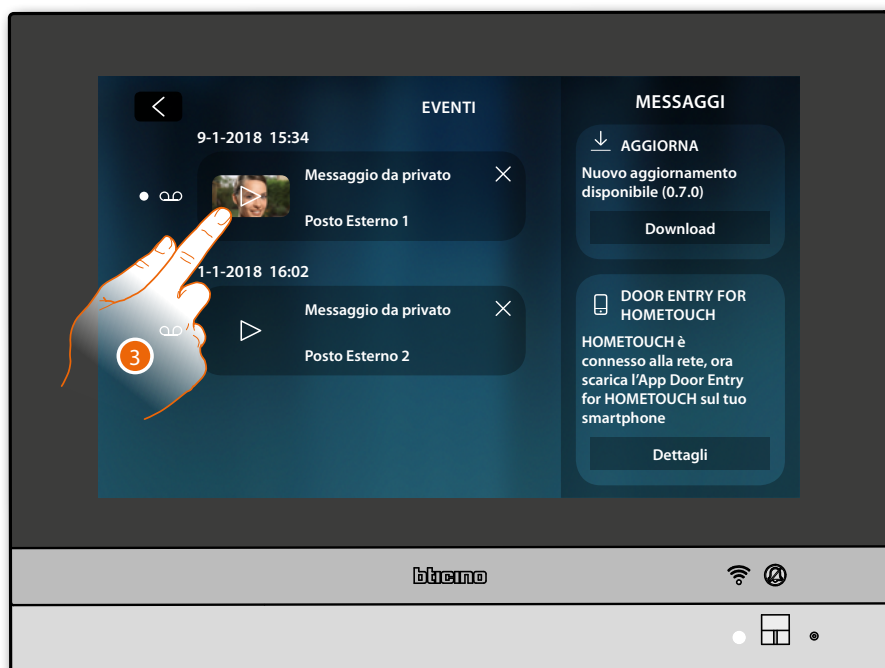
EVENTI

9-1-2018 15:34

Messaggio da privato

Posto Esterno 1

1-1-2018 16:02

Messaggio da privato

Posto Esterno 2

3

MESSAGGI

AGGIORNA

Nuovo aggiornamento disponibile (0.7.0)

Download

DOOR ENTRY FOR HOMETOUCH

HOMETOUCH è connesso alla rete, ora scarica l'App Door Entry for HOMETOUCH sul tuo smartphone

Dettagli

bticino